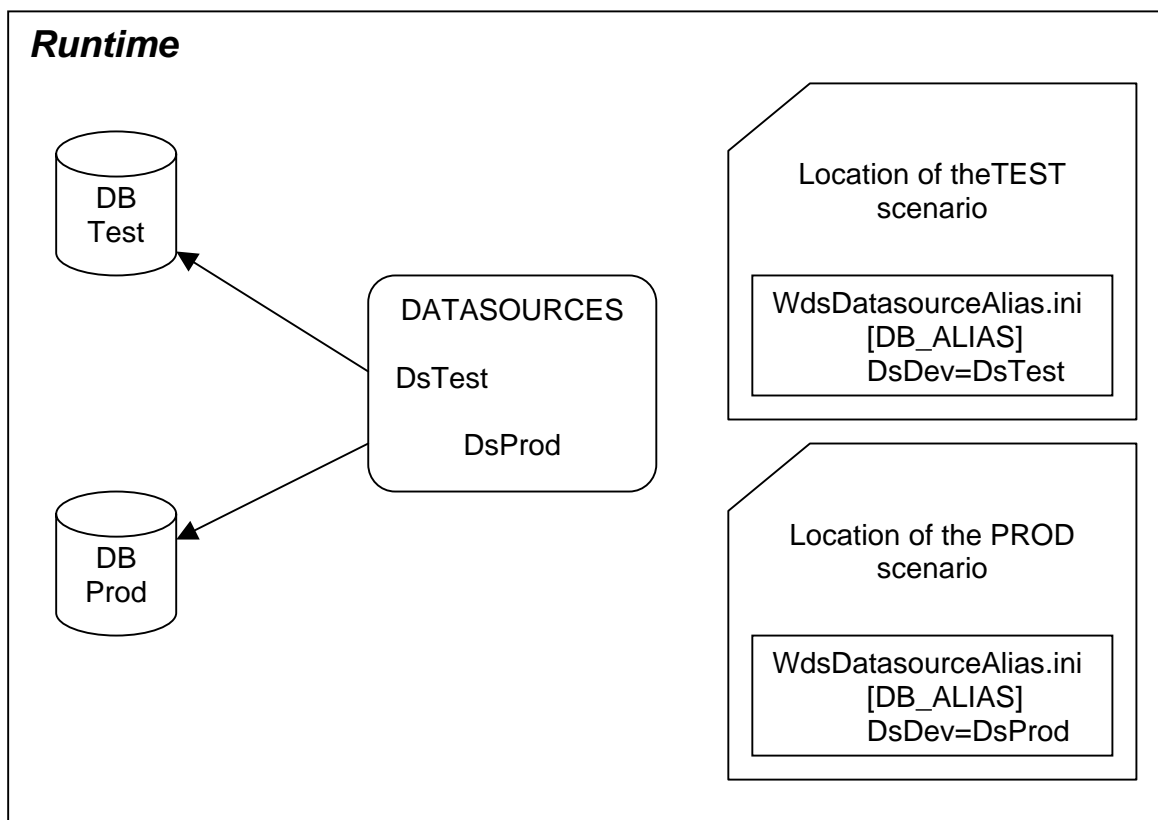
Runtime

DB
Test

DB
Prod

DATASOURCES
DsTest
DsProd

Location of theTEST scenario

WdsDatasourceAlias.ini
[DB_ALIAS]
DsDev=DsTest

Location of the PROD scenario

WdsDatasourceAlias.ini
[DB_ALIAS]
DsDev=DsProd